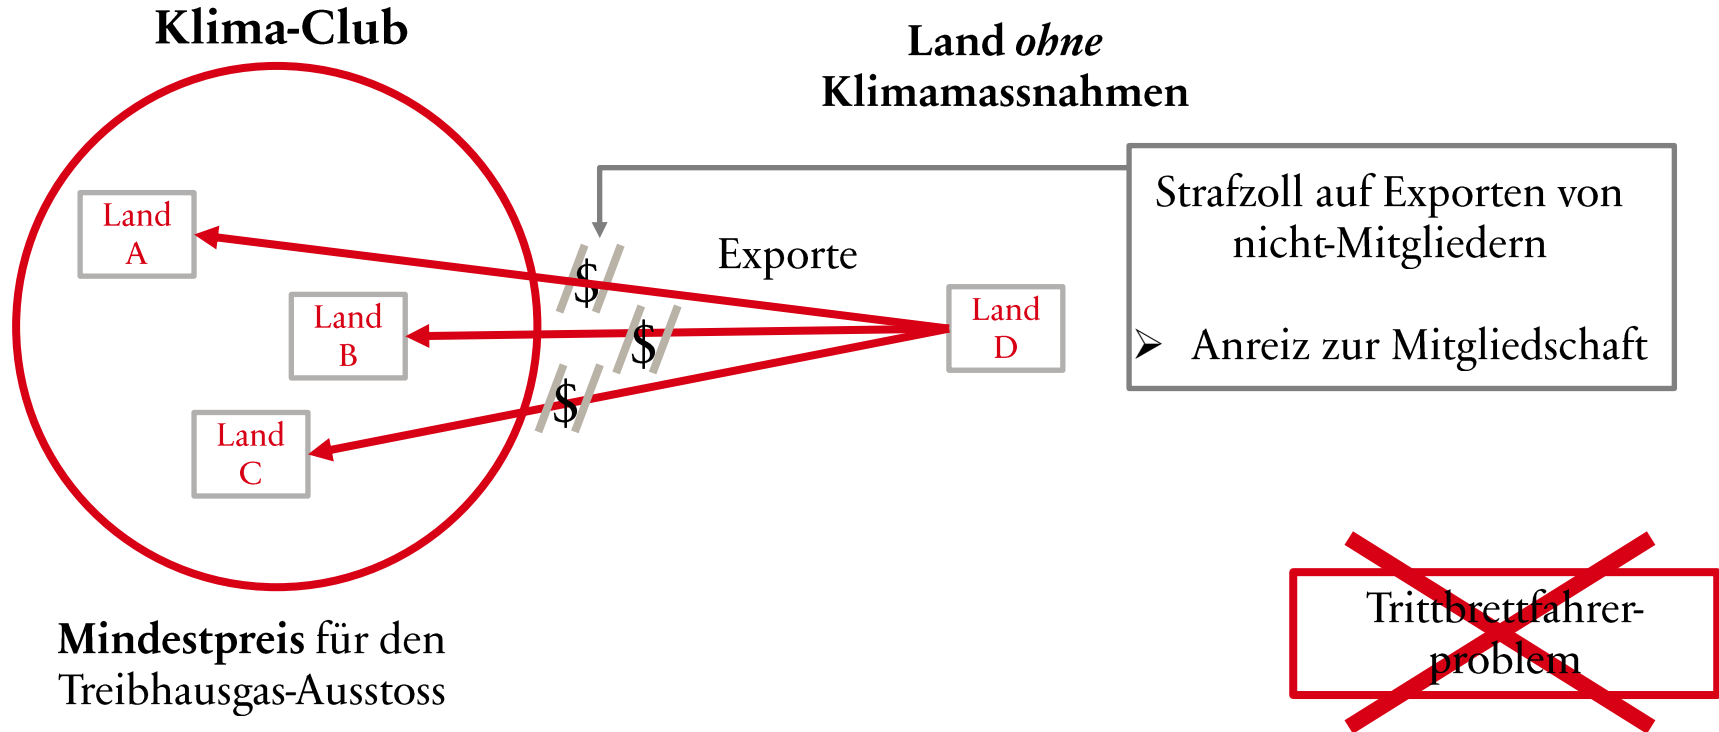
Klima-Club

Land *ohne* Klimamassnahmen

Strafzoll auf Exporten von nicht-Mitgliedern

➢ Anreiz zur Mitgliedschaft

Land A

Land B

Land C

Exporte

$

$

$

Land D

Mindestpreis für den Treibhausgas-Ausstoss

Trittbrettfahrer-problem